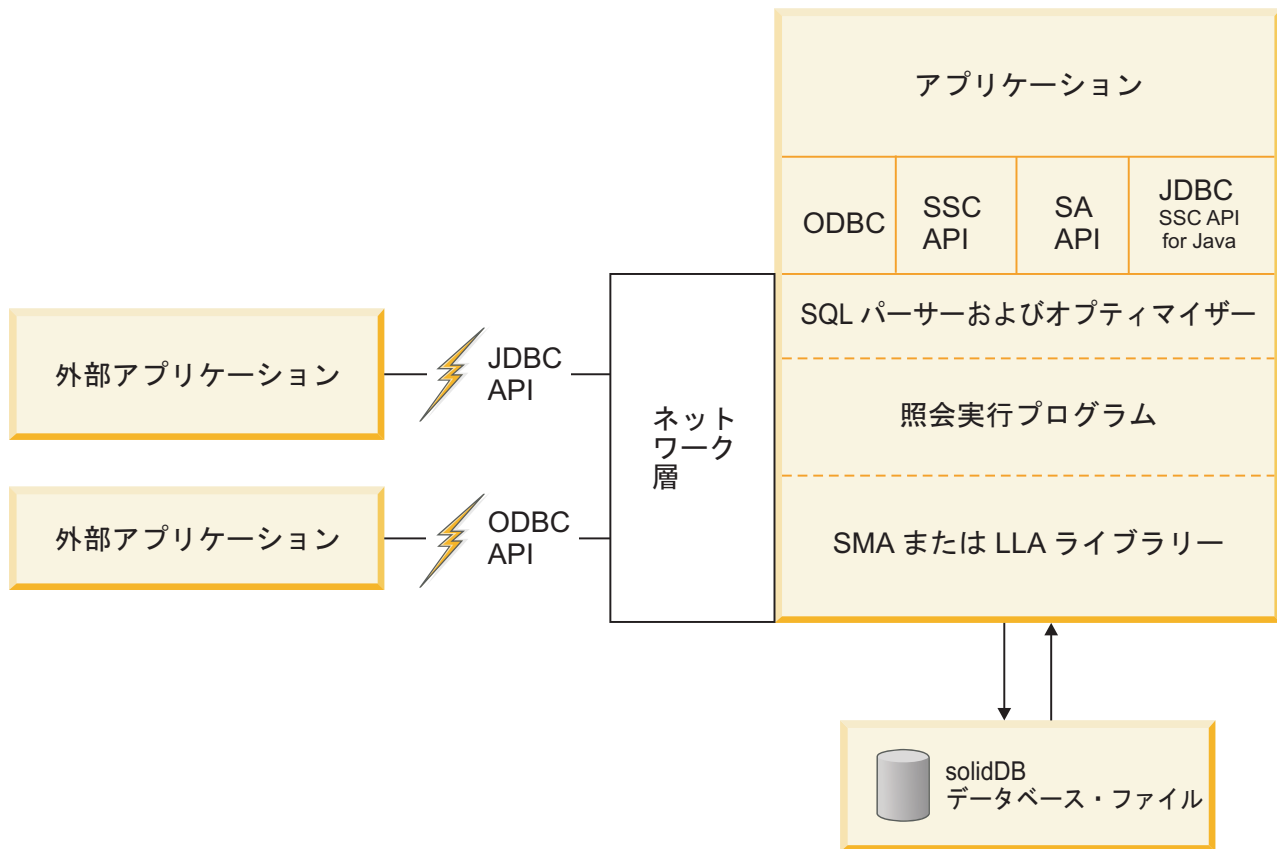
アプリケーション

ODBC

SSC API

SA API

JDBC
SSC API for Java

SQL パーサーおよびオプティマイザー

照会実行プログラム

SMA または LLA ライブラリー

外部アプリケーション

JDBC API

外部アプリケーション

ODBC API

ネットワーク層

solidDB
データベース・ファイル